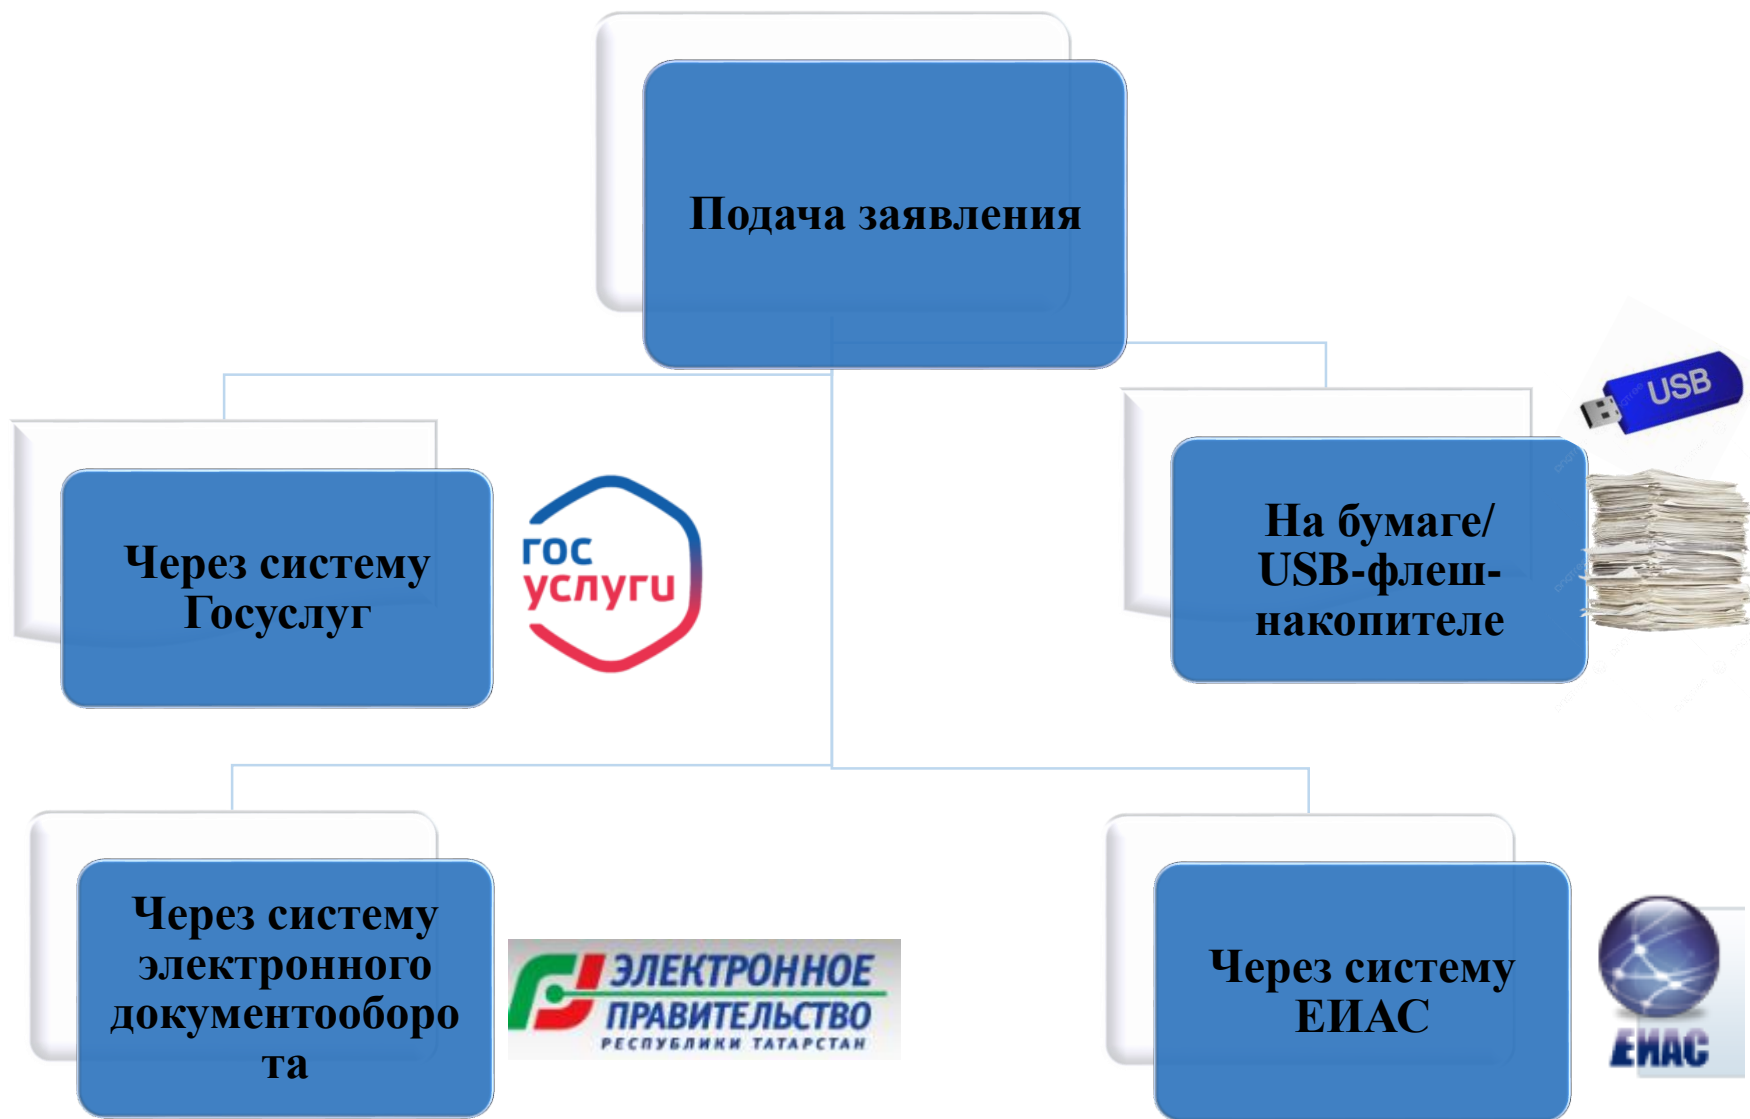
Подача заявления

Через систему Госуслуг

гос услуги

На бумаге/ USB-флеш-накопителе

USB

Через систему электронного документооборота

ЭЛЕКТРОННОЕ ПРАВИТЕЛЬСТВО РЕСПУБЛИКИ ТАТАРСТАН

Через систему ЕИАС

ЕИАС